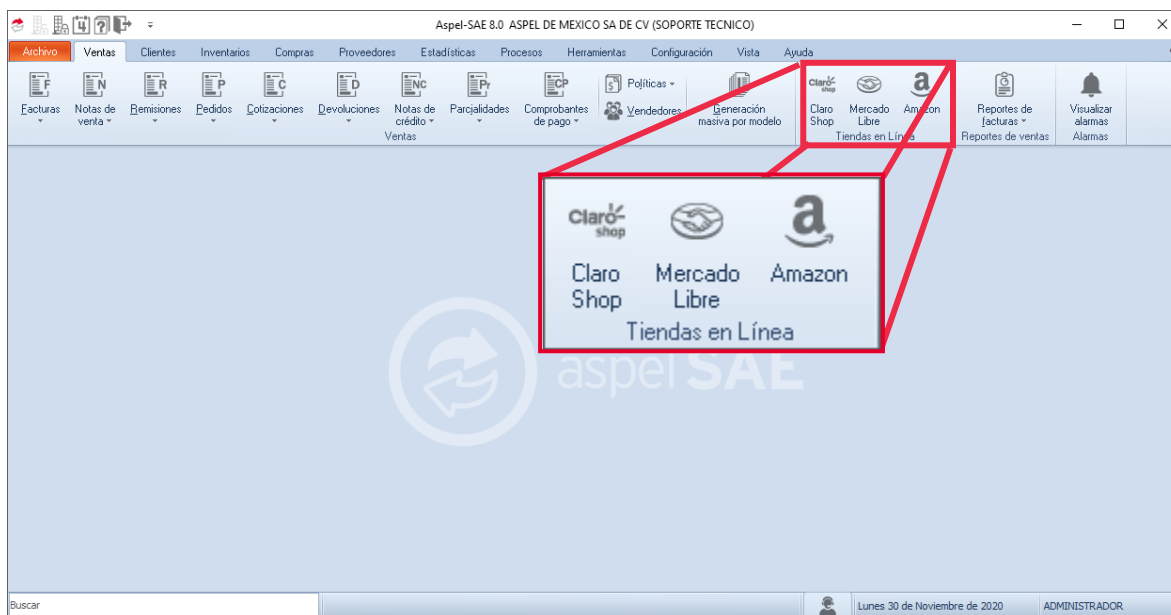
Aspel-SAE 8.0 ASPEL DE MEXICO SA DE CV (SOPORTE TECNICO)

Archivo Ventas Clientes Inventarios Compras Proveedores Estadísticas Procesos Herramientas Configuración Vista Ayuda

Facturas
Notas de venta
Remisiones
Pedidos
Cotizaciones
Devoluciones
Notas de crédito
Parcialidades
Comprobantes de pago
Políticas
Vendedores
Generación masiva por modelo
Ventas

Claro shop
Claro Shop
Mercado Libre
Amazon
Tiendas en Línea

Reportes de facturas
Reportes de ventas

Visualizar alarmas
Alarmas

Claro shop
Claro Shop
Mercado Libre
Amazon
Tiendas en Línea

aspel SAE

Buscar
Lunes 30 de Noviembre de 2020
ADMINISTRADOR